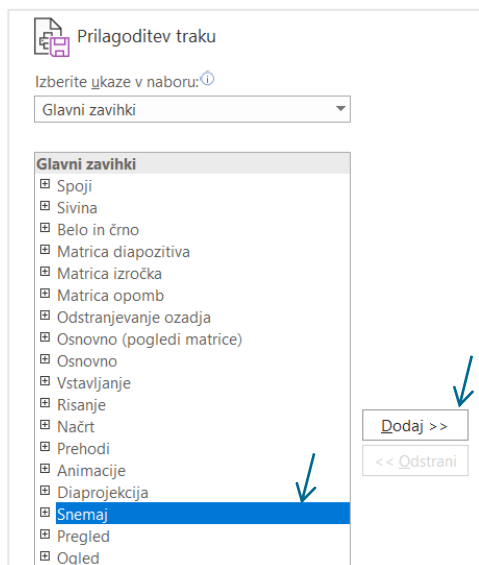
Prilagoditev traku

Izberite ukaze v naboru:ⓘ

Glavni zavihki

Glavni zavihki
⊞ Spoji
⊞ Sivina
⊞ Belo in črno
⊞ Matrica diapozitiva
⊞ Matrica izročka
⊞ Matrica opomb
⊞ Odstranjevanje ozadja
⊞ Osnovno (pogledi matrice)
⊞ Osnovno
⊞ Vstavljanje
⊞ Risanje
⊞ Načrt
⊞ Prehodi
⊞ Animacije
⊞ Diaprojekcija
⊞ Snemaj
⊞ Pregled
⊞ Ogled

Dodaj >>

<< Odstrani